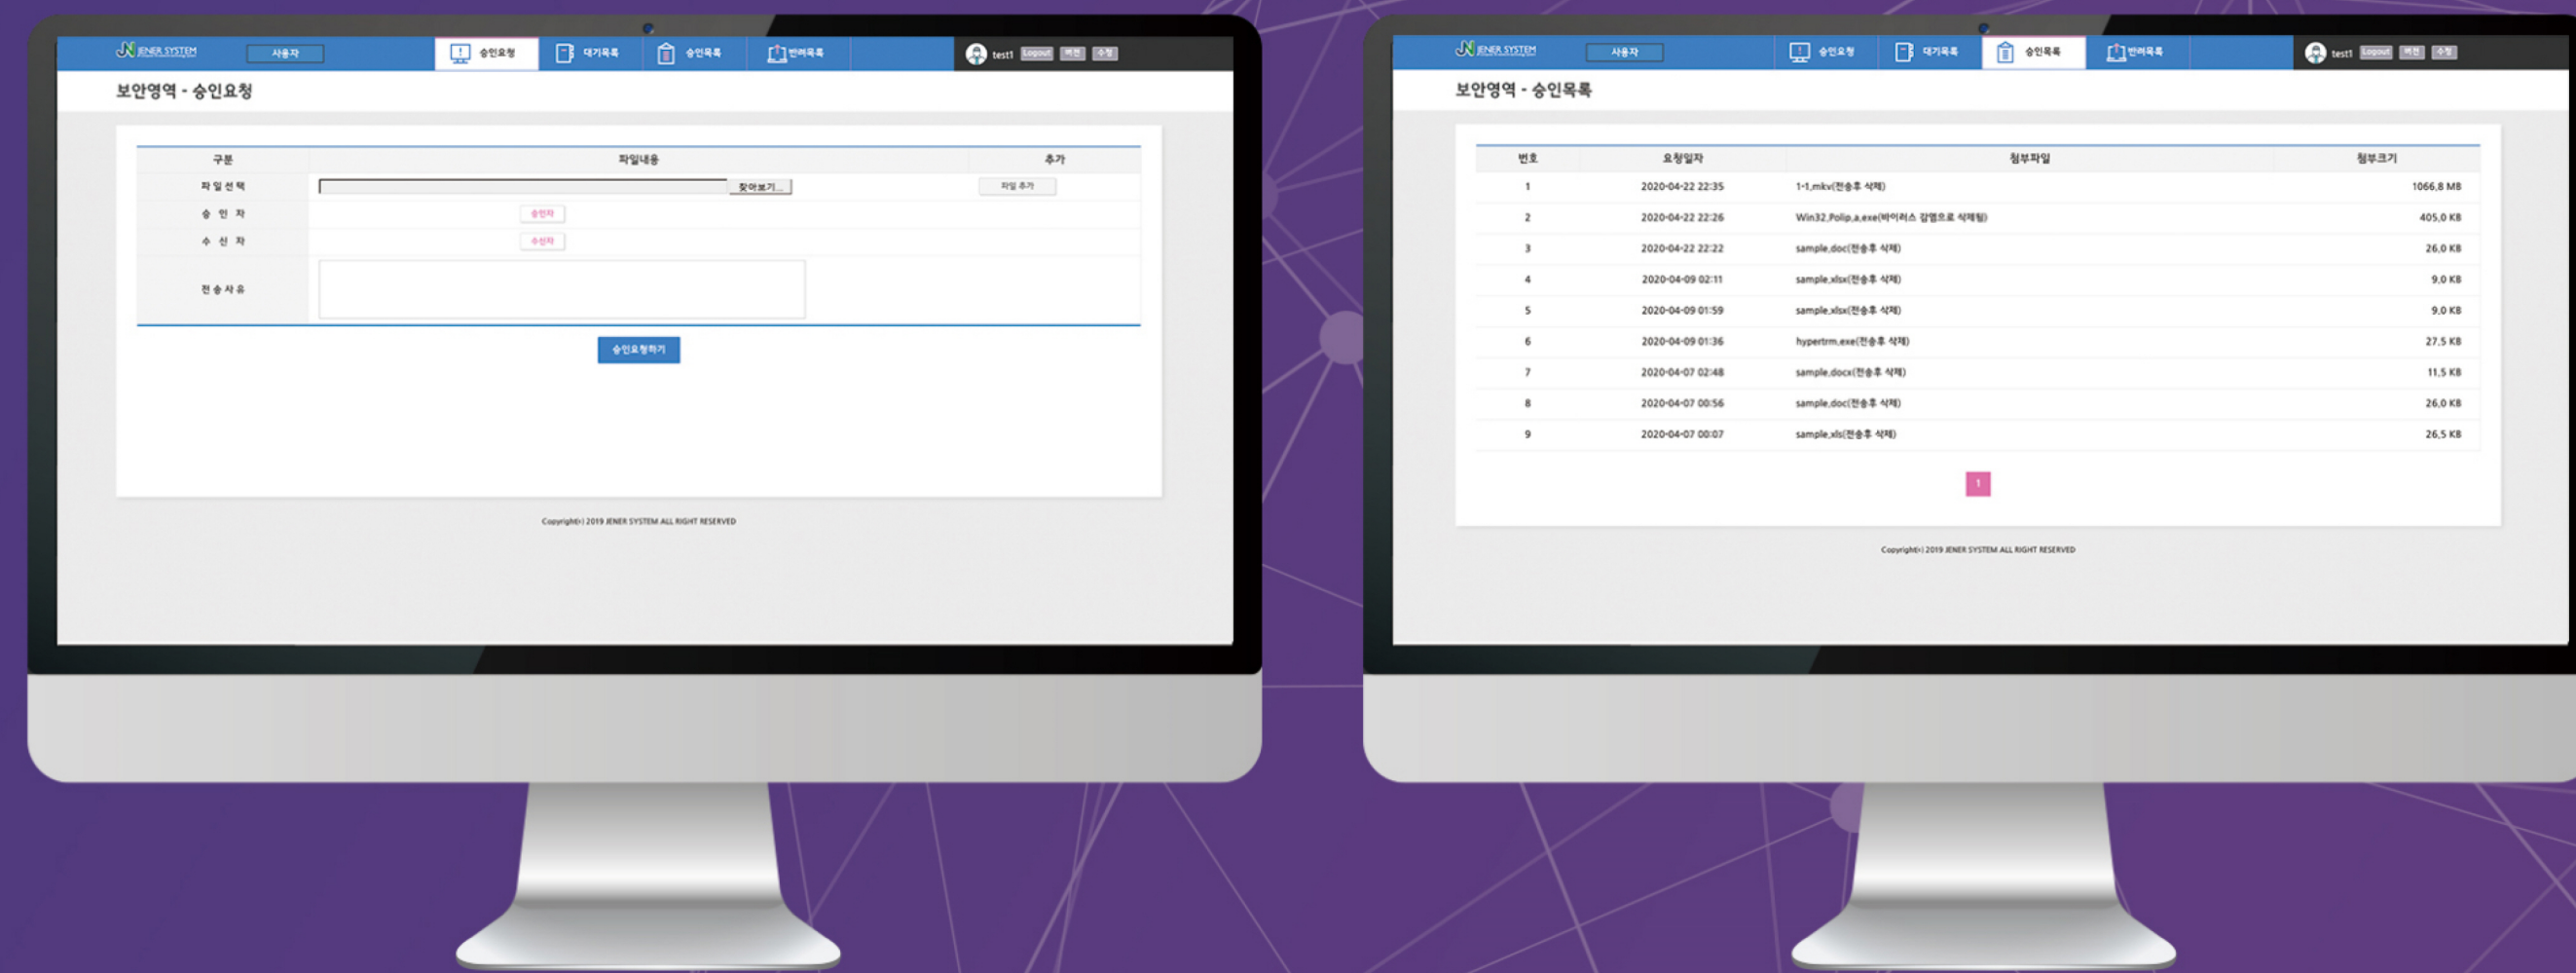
JENER SYSTEM 사용자 승인요청 대기목록 승인목록 반려목록 test1 Logout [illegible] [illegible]

보안영역 - 승인요청

| 구분 | 파일내용 | 추가 |
|---|---|---|
| 파일선택 | 찾아보기... | 파일 추가 |
| 승인자 | 승인자 | |
| 수신자 | 수신자 | |
| 전송사유 | | |

승인요청하기

Copyright(c) 2019 JENER SYSTEM ALL RIGHT RESERVED

JENER SYSTEM 사용자 승인요청 대기목록 승인목록 반려목록 test1 Logout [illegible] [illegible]

보안영역 - 승인목록

| 번호 | 요청일자 | 첨부파일 | 첨부크기 |
|---|---|---|---|
| 1 | 2020-04-22 22:35 | 1-1.mkv(전송후 삭제) | 1066.8 MB |
| 2 | 2020-04-22 22:26 | Win32.Polip.a.exe(바이러스 감염으로 삭제됨) | 405.0 KB |
| 3 | 2020-04-22 22:22 | sample.doc(전송후 삭제) | 26.0 KB |
| 4 | 2020-04-09 02:11 | sample.xlsx(전송후 삭제) | 9.0 KB |
| 5 | 2020-04-09 01:59 | sample.xlsx(전송후 삭제) | 9.0 KB |
| 6 | 2020-04-09 01:36 | hypertrm.exe(전송후 삭제) | 27.5 KB |
| 7 | 2020-04-07 02:48 | sample.docx(전송후 삭제) | 11.5 KB |
| 8 | 2020-04-07 00:56 | sample.doc(전송후 삭제) | 26.0 KB |
| 9 | 2020-04-07 00:07 | sample.xls(전송후 삭제) | 26.5 KB |

1

Copyright(c) 2019 JENER SYSTEM ALL RIGHT RESERVED